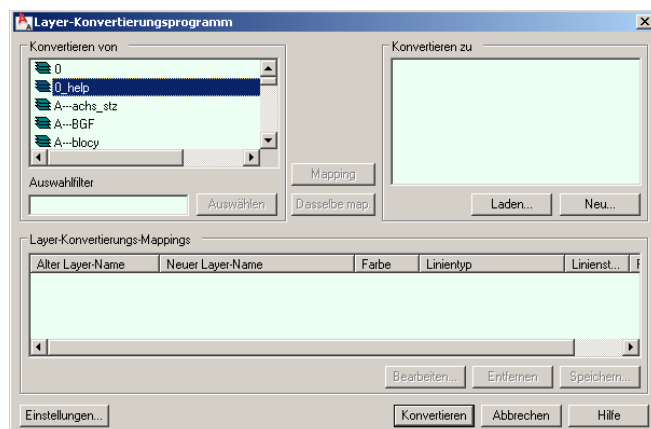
Layer-Konvertierungsprogramm

Konvertieren von

0
0_help
A---achs_stz
A---BGF
A---blocy

Auswahlfilter

Auswählen

Mapping

Dasselbe map.

Konvertieren zu

Laden...

Neu...

Layer-Konvertierungs-Mappings

| Alter Layer-Name | Neuer Layer-Name | Farbe | Linientyp | Linienst... | F |
|---|---|---|---|---|---|

Bearbeiten...

Entfernen

Speichern...

Einstellungen...

Konvertieren

Abbrechen

Hilfe